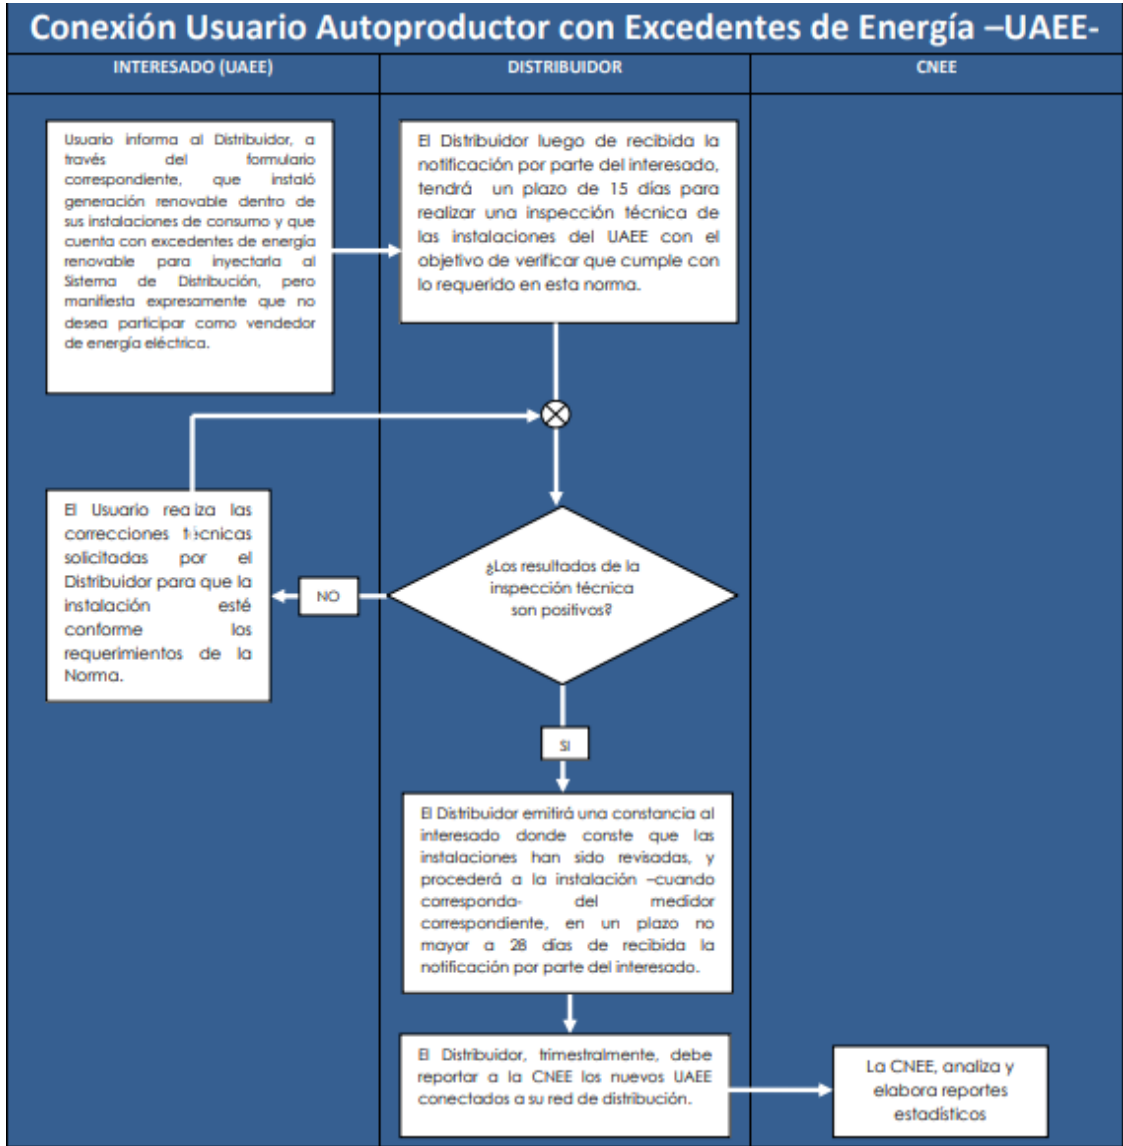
Conexión Usuario Autoproductor con Excedentes de Energía –UAEE-

INTERESADO (UAEE)

DISTRIBUIDOR

CNEE

Usuario informa al Distribuidor, a través del formulario correspondiente, que instaló generación renovable dentro de sus instalaciones de consumo y que cuenta con excedentes de energía renovable para inyectarla al Sistema de Distribución, pero manifiesta expresamente que no desea participar como vendedor de energía eléctrica.

El Distribuidor luego de recibida la notificación por parte del interesado, tendrá un plazo de 15 días para realizar una inspección técnica de las instalaciones del UAEE con el objetivo de verificar que cumple con lo requerido en esta norma.

El Usuario realiza las correcciones técnicas solicitadas por el Distribuidor para que la instalación esté conforme los requerimientos de la Norma.

NO

¿Los resultados de la inspección técnica son positivos?

SI

El Distribuidor emitirá una constancia al interesado donde conste que las instalaciones han sido revisadas, y procederá a la instalación –cuando corresponda- del medidor correspondiente, en un plazo no mayor a 28 días de recibida la notificación por parte del interesado.

El Distribuidor, trimestralmente, debe reportar a la CNEE los nuevos UAEE conectados a su red de distribución.

La CNEE, analiza y elabora reportes estadísticos